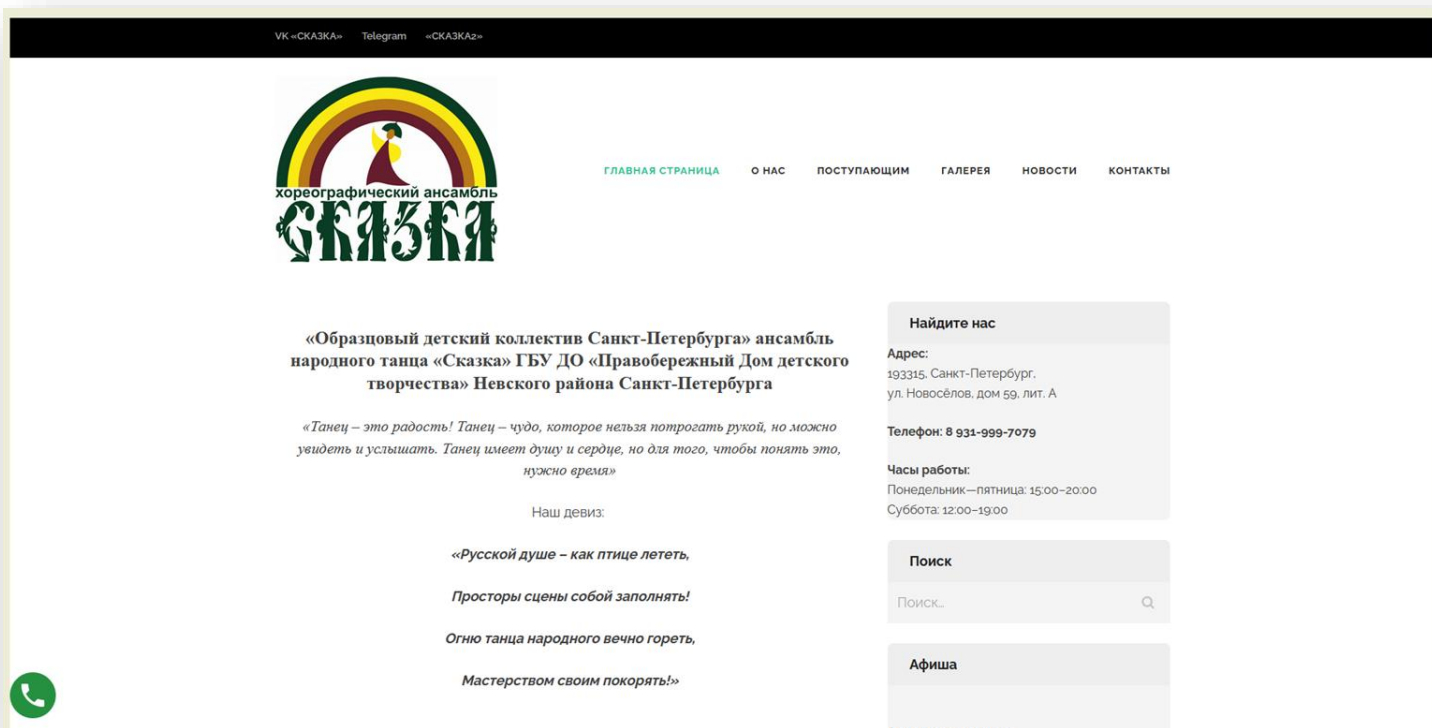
VK «СКАЗКА» Telegram «СКАЗКА2»

хореографический ансамбль
СКАЗКА

ГЛАВНАЯ СТРАНИЦА О НАС ПОСТУПАЮЩИМ ГАЛЕРЕЯ НОВОСТИ КОНТАКТЫ

«Образцовый детский коллектив Санкт-Петербурга» ансамбль народного танца «Сказка» ГБУ ДО «Правобережный Дом детского творчества» Невского района Санкт-Петербурга

«Танец – это радость! Танец – чудо, которое нельзя потрогать рукой, но можно увидеть и услышать. Танец имеет душу и сердце, но для того, чтобы понять это, нужно время»

Наш девиз:

«Русской душе – как птице лететь,

Просторы сцены собой заполнять!

Огню танца народного вечно гореть,

Мастерством своим покорять!»

Найдите нас

Адрес:
193315, Санкт-Петербург,
ул. Новосёлов, дом 59, лит. А

Телефон: 8 931-999-7079

Часы работы:
Понедельник—пятница: 15:00–20:00
Суббота: 12:00–19:00

Поиск

Поиск...

Афиша